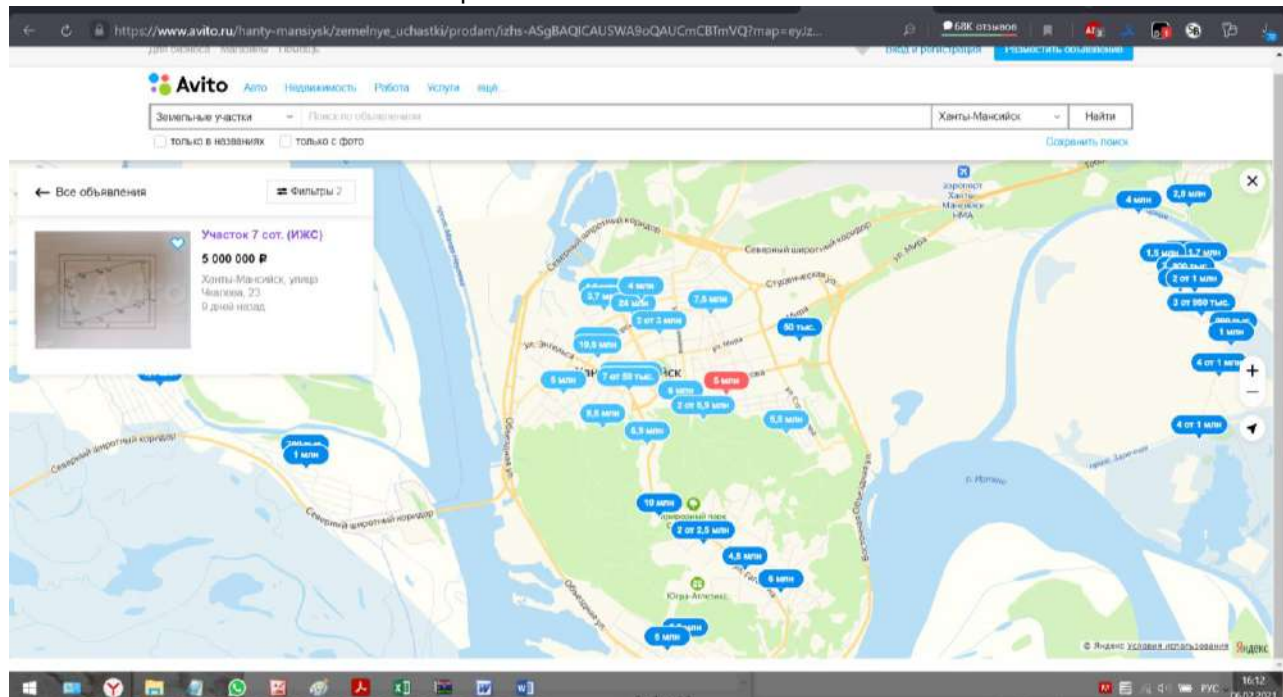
https://www.avito.ru/hanty-mansiysk/zemelnye_uchastki/prodam/izhs-ASgBAQICAUSWA9oQAUCmCBTmVQ?map=eyJz...
68K отзывов
Вход и регистрация
Разместить объявление

Avito Авто Недвижимость Работа Услуги ещё

Земельные участки
Поиск по объявлениям
Ханты-Мансийск
Найти
только в названиях
только с фото
Сохранить поиск

← Все объявления
Фильтры 2

Участок 7 сот. (ИЖС)
5 000 000 ₽
Ханты-Мансийск, улица Чкалова, 23
9 дней назад

Северный широтный коридор
Северный широтный коридор
ул. Мира
Студенческая ул.
ул. Энгельса
ул. Мира
Обская ул.
Северный широтный коридор
Северный широтный коридор
Аэропорт Ханты-Мансийск HMA
о. Нотный
Югра-Атлетикс

4 млн
2,9 млн
1,5 млн
1,7 млн
2 от 1 млн
3 от 950 тыс.
1 млн
4 от 1 млн
4 от 1 млн
4 млн
3,7 млн
24 млн
7,5 млн
2 от 3 млн
50 тыс.
10,5 млн
5 млн
7 от 50 тыс.
5 млн
6 млн
2 от 5,5 млн
5,5 млн
5,5 млн
5,9 млн
1 млн
10 млн
2 от 2,5 млн
4,8 млн
6 млн
5 млн

© Яндекс Условия использования Яндекс

РУС 16:12